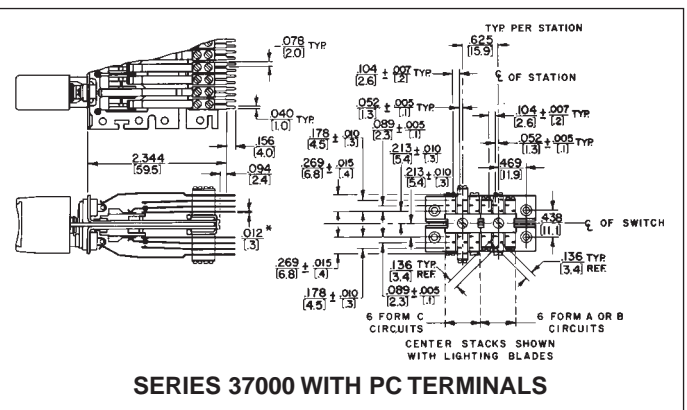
.078 [2.0] TYP

.040 [1.0] TYP.

.156 [4.0]

2.344 [59.5]

.094 [2.4]

.012 [.3] *

TYP PER STATION

.625 [15.9]

.104 [2.6] ± .007 [.2] TYP.

℄ OF STATION

.052 [1.3] ± .005 [.1] TYP.

.104 [2.6] ± .007 [.2] TYP.

.178 [4.5] ± .010 [.3]

.089 [2.3] ± .005 [.1]

.052 [1.3] ± .005 [.1] TYP.

.269 [6.8] ± .015 [.4]

.213 [5.4] ± .010 [.3]

.213 [5.4] ± .010 [.3]

.469 [11.9]

.438 [11.1]

℄ OF SWITCH

.269 [6.8] ± .015 [.4]

.136 [3.4] TYP. REF.

.136 [3.4] TYP. REF.

.178 [4.5] ± .010 [.3]

.089 [2.3] ± .005 [.1]

6 FORM C CIRCUITS

6 FORM A OR B CIRCUITS

CENTER STACKS SHOWN WITH LIGHTING BLADES

SERIES 37000 WITH PC TERMINALS